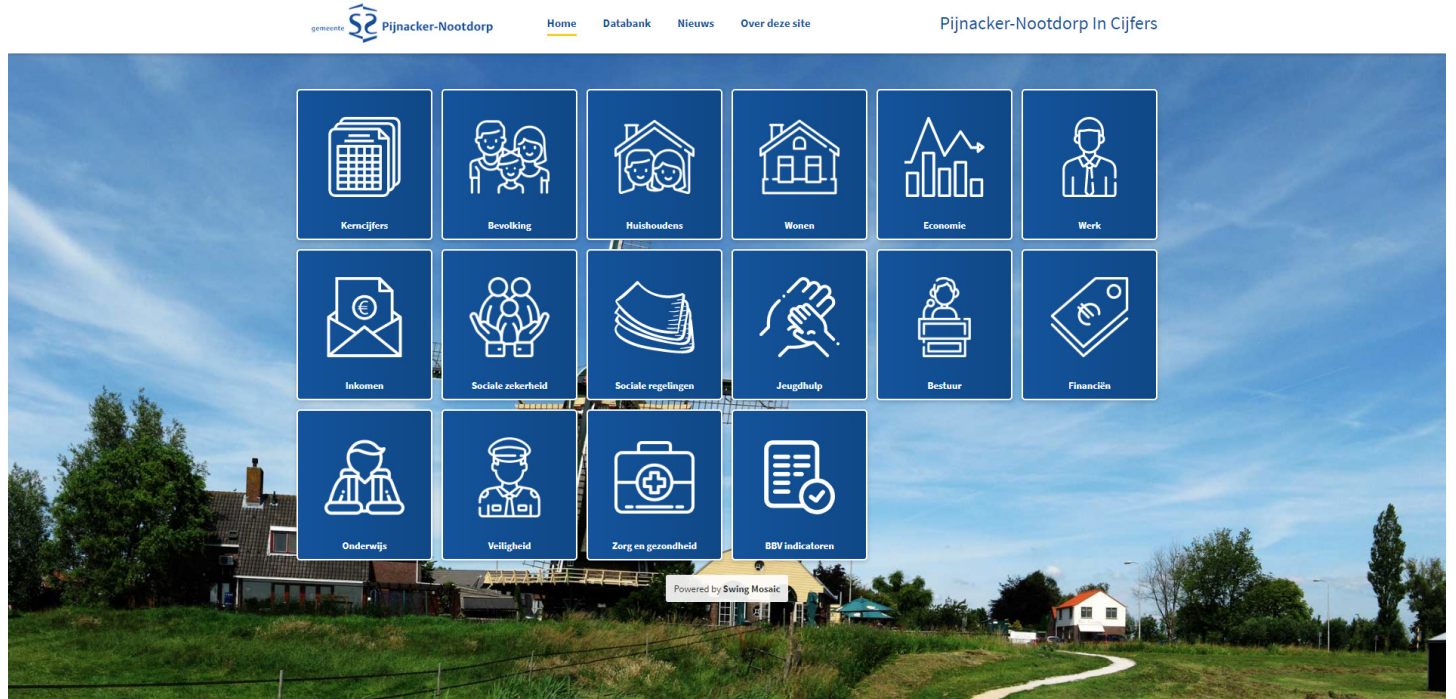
gemeente Pijnacker-Nootdorp

Home Databank Nieuws Over deze site

Pijnacker-Nootdorp In Cijfers

Kerncijfers
Bevolking
Huishoudens
Wonen
Economie
Werk
Inkomen
Sociale zekerheid
Sociale regelingen
Jeugdhulp
Bestuur
Financiën
Onderwijs
Veiligheid
Zorg en gezondheid
BBV indicatoren

Powered by Swing Mosaic